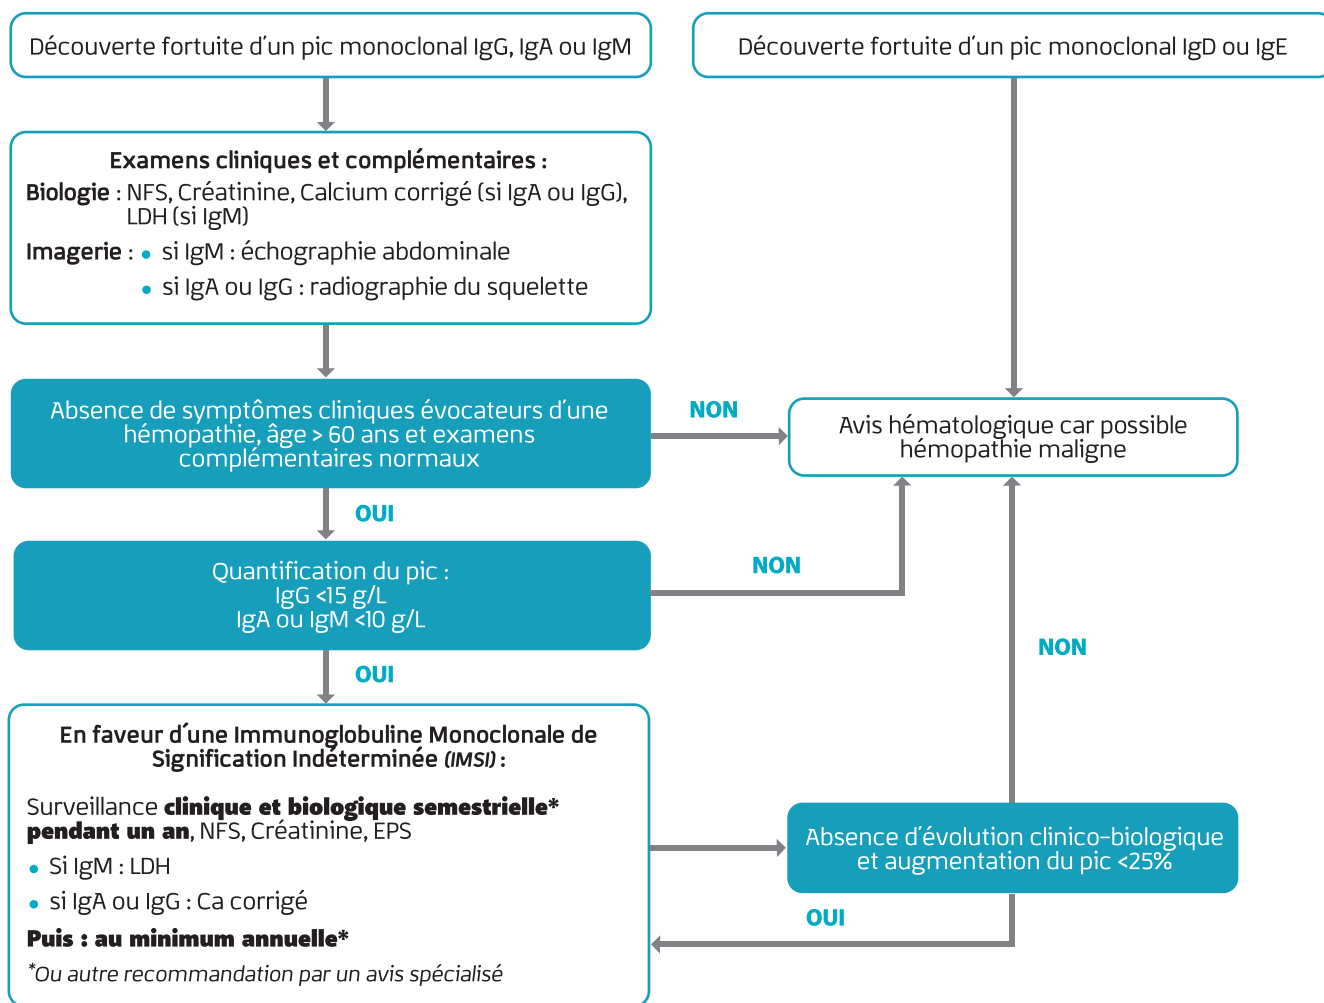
Découverte fortuite d’un pic monoclonal IgG, IgA ou IgM

Découverte fortuite d’un pic monoclonal IgD ou IgE

Examens cliniques et complémentaires :
Biologie : NFS, Créatinine, Calcium corrigé (si IgA ou IgG), LDH (si IgM)
Imagerie : • si IgM : échographie abdominale
• si IgA ou IgG : radiographie du squelette

Absence de symptômes cliniques évocateurs d’une hémopathie, âge > 60 ans et examens complémentaires normaux

NON

Avis hématologique car possible hémopathie maligne

OUI

Quantification du pic :
IgG <15 g/L
IgA ou IgM <10 g/L

NON

NON

OUI

En faveur d´une Immunoglobuline Monoclonale de Signification Indéterminée (IMSI) :

Surveillance clinique et biologique semestrielle* pendant un an, NFS, Créatinine, EPS
• Si IgM : LDH
• si IgA ou IgG : Ca corrigé
Puis : au minimum annuelle*
*Ou autre recommandation par un avis spécialisé

Absence d’évolution clinico-biologique et augmentation du pic <25%

OUI